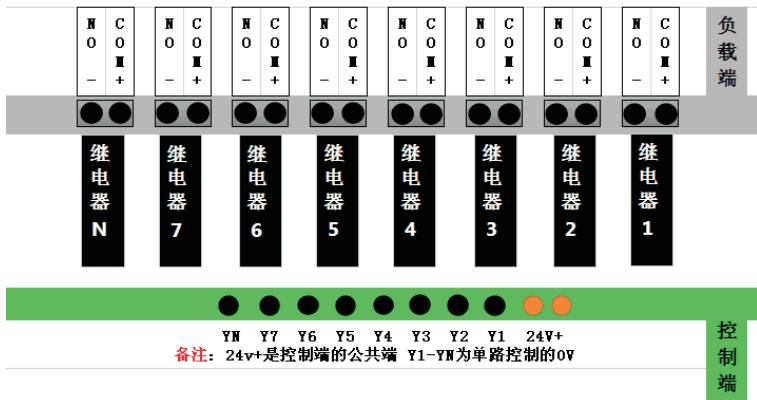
NO - COM +

NO - COM +

NO - COM +

NO - COM +

NO - COM +

NO - COM +

NO - COM +

NO - COM +

负载端

继电器N

继电器7

继电器6

继电器5

继电器4

继电器3

继电器2

继电器1

YN Y7 Y6 Y5 Y4 Y3 Y2 Y1 24V+

控制端

备注：24v+是控制端的公共端 Y1-YN为单路控制的0V